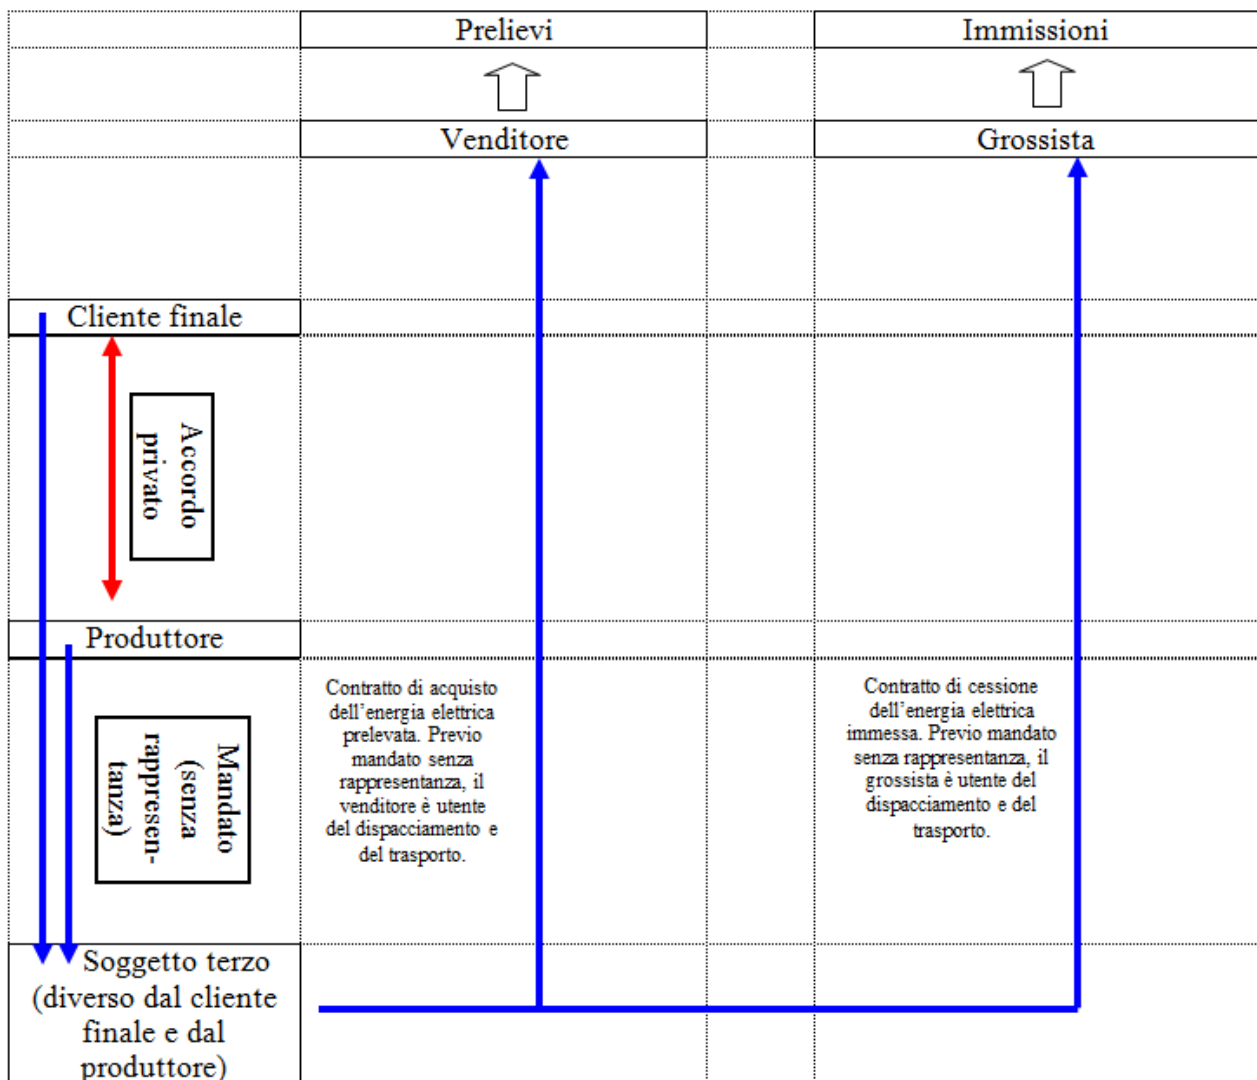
Prelievi

Immissioni

Venditore

Grossista

Cliente finale

Accordo privato

Produttore

Mandato (senza rappresentanza)

Contratto di acquisto dell'energia elettrica prelevata. Previo mandato senza rappresentanza, il venditore è utente del dispacciamento e del trasporto.

Contratto di cessione dell'energia elettrica immessa. Previo mandato senza rappresentanza, il grossista è utente del dispacciamento e del trasporto.

Soggetto terzo (diverso dal cliente finale e dal produttore)